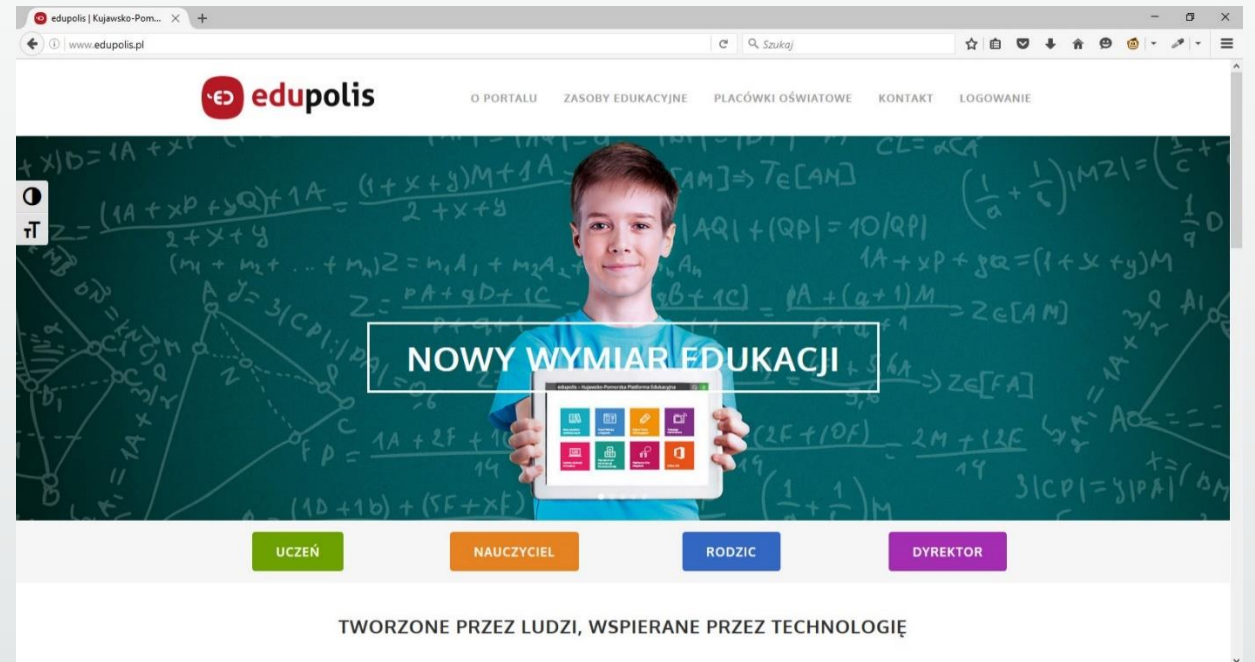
edupolis | Kujawsko-Pom...

www.edupolis.pl

Szukaj

edupolis

O PORTALU ZASOBY EDUKACYJNE PLACÓWKI OŚWIATOWE KONTAKT LOGOWANIE

NOWY WYMIAR EDUKACJI

edupolis – Kujawsko-Pomorska Platforma Edukacyjna

UCZEŃ NAUCZYCIEL RODZIC DYREKTOR

TWORZONE PRZEZ LUDZI, WSPIERANE PRZEZ TECHNOLOGIĘ